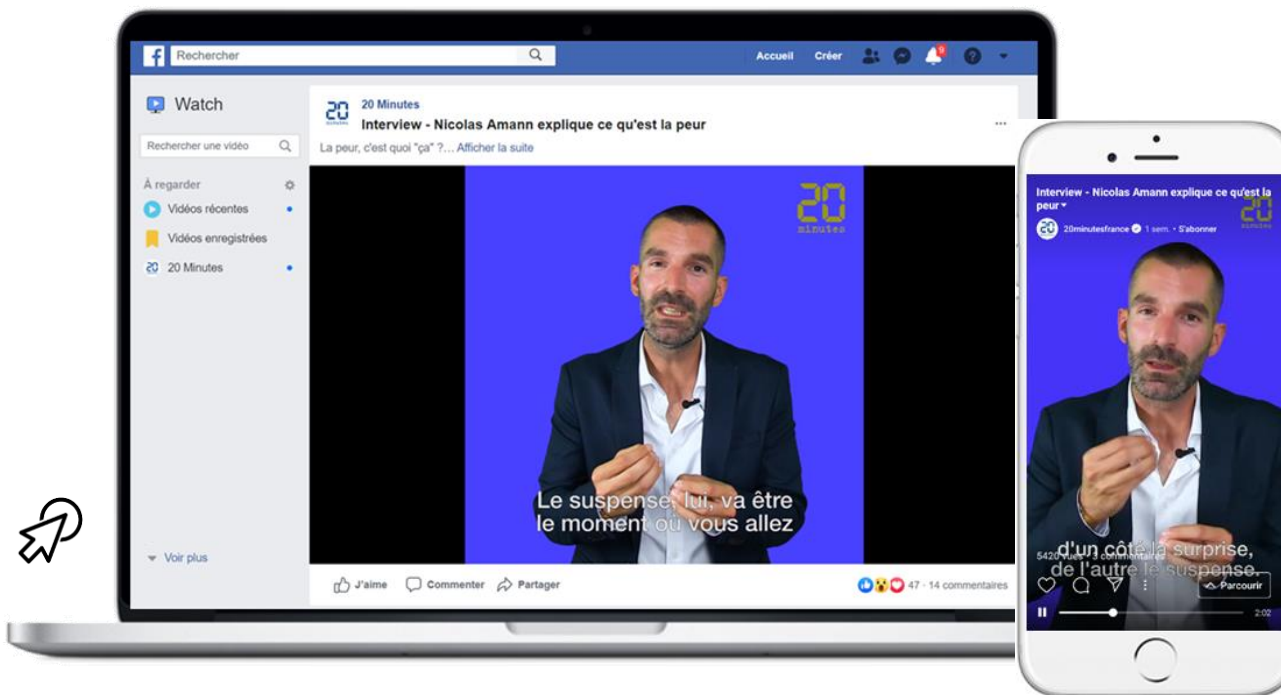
Rechercher

Accueil Créer

9

Watch

Rechercher une vidéo

À regarder

Vidéos récentes

Vidéos enregistrées

20 Minutes

Voir plus

20 Minutes

Interview - Nicolas Amann explique ce qu'est la peur

La peur, c'est quoi "ça" ?... Afficher la suite

20 minutes

Le suspense, lui, va être le moment où vous allez

J'aime Commenter Partager

47 · 14 commentaires

Interview - Nicolas Amann explique ce qu'est la peur

20minutesfrance · 1 sem. · S'abonner

20 minutes

5420 vues · 3 commentaires

d'un côté la surprise, de l'autre le suspense.

Parcourir

2:02